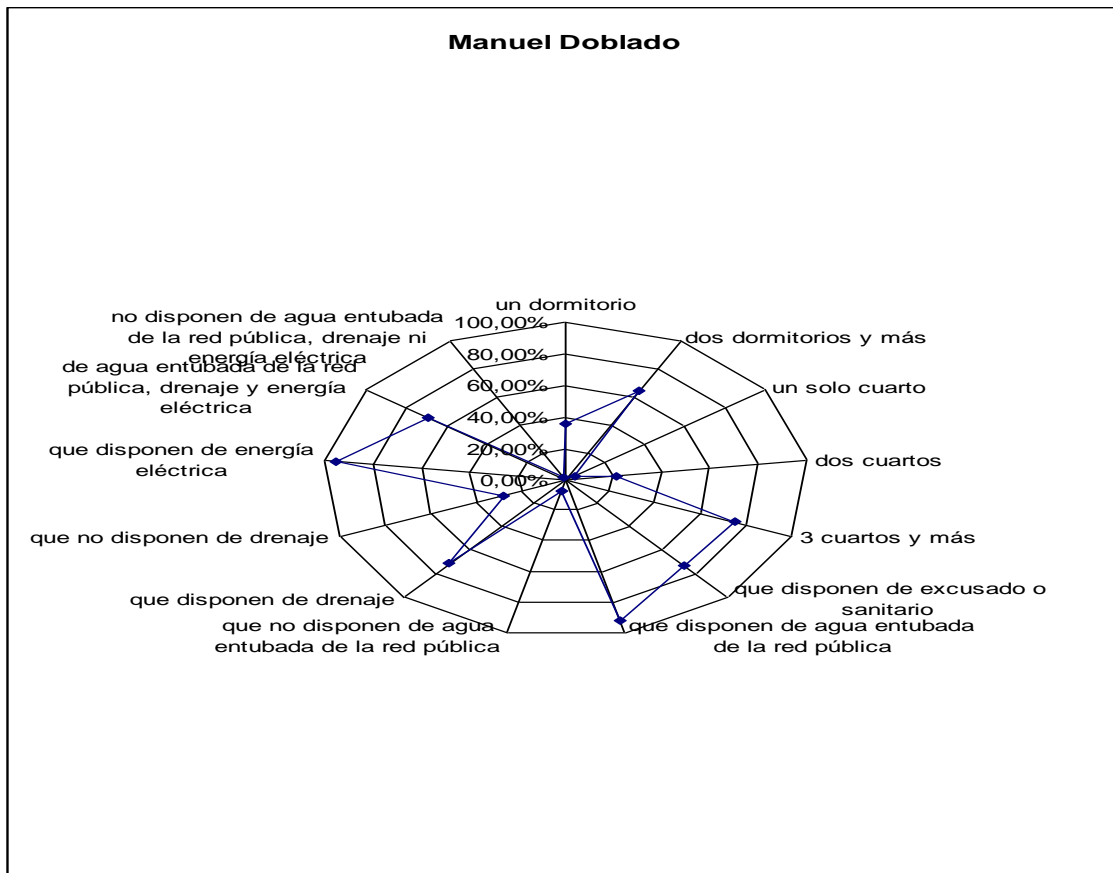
Manuel Doblado

un dormitorio
100,00%
80,00%
60,00%
40,00%
20,00%
0,00%
dos dormitorios y más
un solo cuarto
dos cuartos
3 cuartos y más
que disponen de excusado o sanitario
que disponen de agua entubada de la red pública
que no disponen de agua entubada de la red pública
que disponen de drenaje
que no disponen de drenaje
que disponen de energía eléctrica
de agua entubada de la red pública, drenaje y energía eléctrica
no disponen de agua entubada de la red pública, drenaje ni energía eléctrica